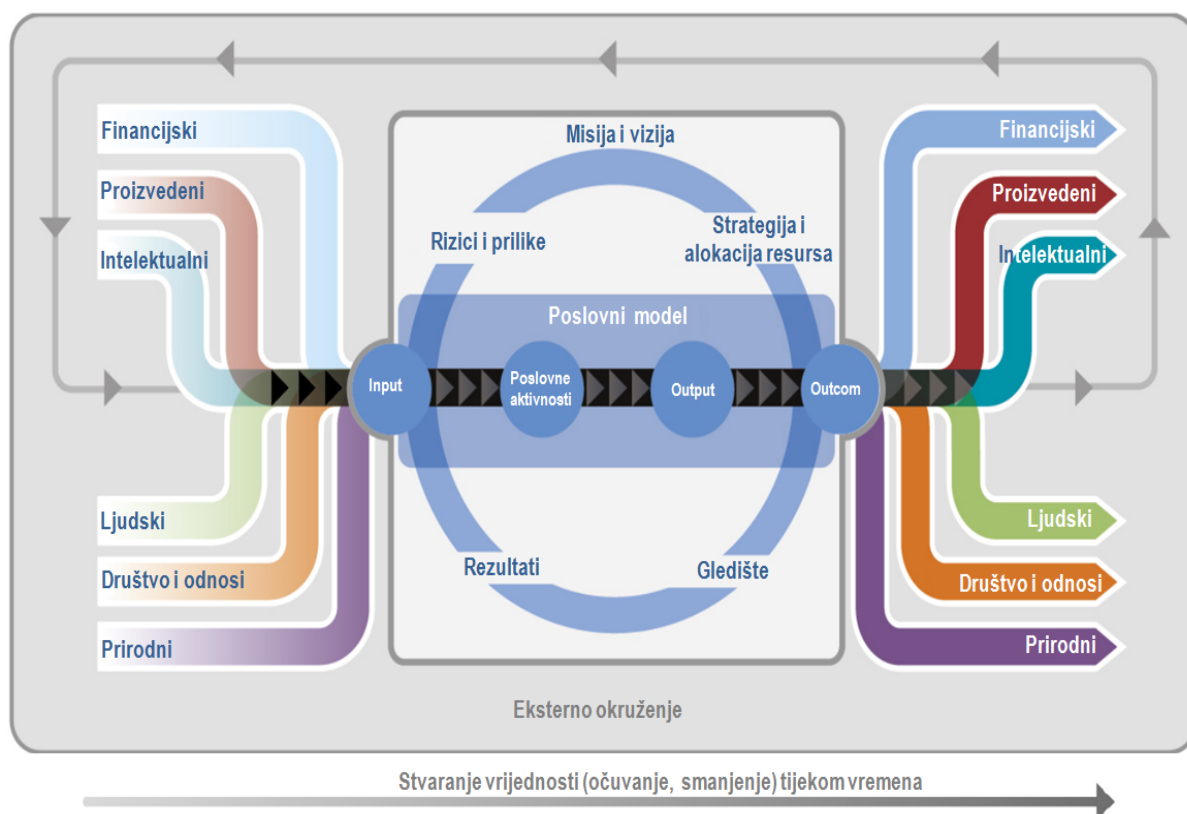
Financijski
Proizvedeni
Intelektualni
Ljudski
Društvo i odnosi
Prirodni

Misija i vizija
Rizici i prilike
Strategija i alokacija resursa
Poslovni model
Input
Poslovne aktivnosti
Output
Outcom
Rezultati
Gledište

Financijski
Proizvedeni
Intelektualni
Ljudski
Društvo i odnosi
Prirodni

Eksterno okruženje

Stvaranje vrijednosti (očuvanje, smanjenje) tijekom vremena